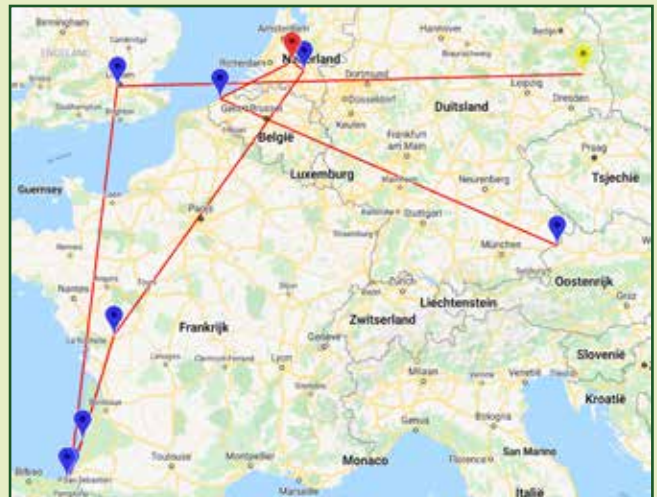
Birmingham
Cambridge
ENGELAND
Londen
Amsterdam
Nederland
Hannover
Berlijn
Rotterdam
Dortmund
Leipzig
Dresden
Düsseldorf
Duitsland
Gent
Brussel
België
Keulen
Frankfurt am Main
Praag
Guernsey
Luxemburg
Neurenberg
Tsjechië
Parijs
Stuttgart
Straatsburg
München
Wenen
Nantes
Zürich
Salzburg
Oostenrijk
Liechtenstein
Graz
Zwitserland
Frankrijk
La Rochelle
Limoges
Genève
Lyon
Slovenië
Milaan
Venetië
Bordeaux
Kroatië
Genua
Toulouse
Montpellier
Monaco
San Marino
Bilbao
San Sebastián
Florence
Marseille
Italië